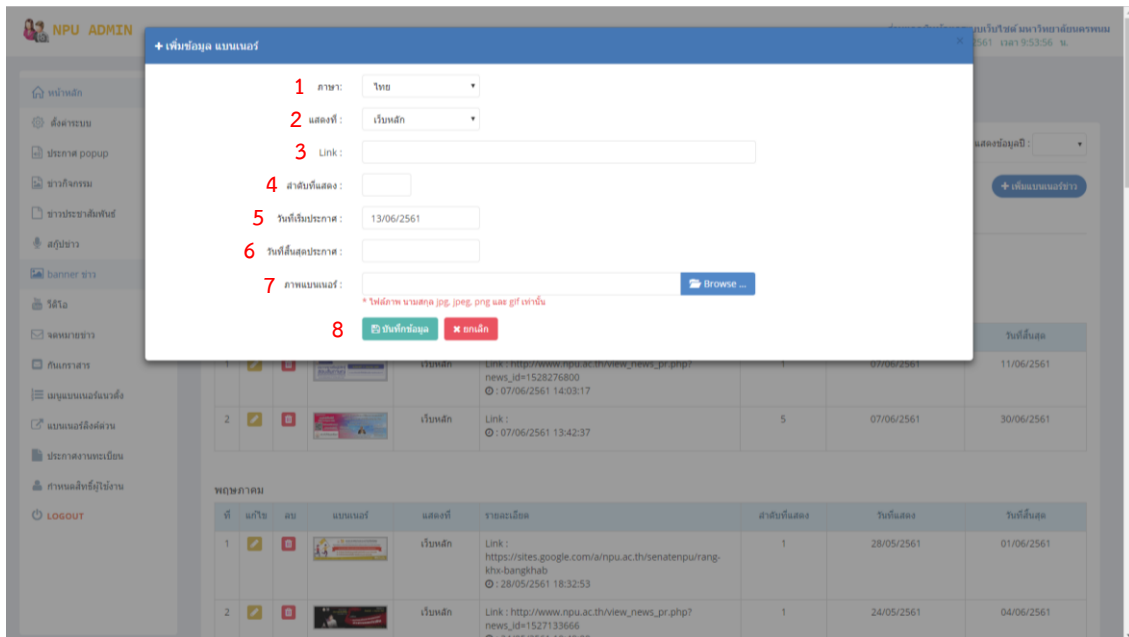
NPU ADMIN

+ เพิ่มข้อมูล แบนเนอร์

×

2561 เวลา 9:53:56 น.

หน้าหลัก
ตั้งค่าระบบ
ประกาศ popup
ข่าวกิจกรรม
ข่าวประชาสัมพันธ์
สกู๊ปข่าว
banner ข่าว
วีดีโอ
จดหมายข่าว
กันเกราสาร
เมนูแบนเนอร์แนวตั้ง
แบนเนอร์ลิงก์ด่วน
ประกาศงานทะเบียน
กำหนดสิทธิ์ผู้ใช้งาน
LOGOUT

1 ภาษา : ไทย
2 แสดงที่ : เว็บหลัก
3 Link :
4 ลำดับที่แสดง :
5 วันที่เริ่มประกาศ : 13/06/2561
6 วันที่สิ้นสุดประกาศ :
7 ภาพแบนเนอร์ : Browse ...
* ไฟล์ภาพ นามสกุล jpg, jpeg, png และ gif เท่านั้น
8 บันทึกข้อมูล ยกเลิก

แสดงข้อมูลปี :

+ เพิ่มแบนเนอร์ข่าว

| | | | | | | | วันที่สิ้นสุด |
|---|---|---|---|---|---|---|---|
| 1 | | | | เว็บหลัก | Link : http://www.npu.ac.th/view_news_pr.php?news_id=1528276800 ⊙ : 07/06/2561 14:03:17 | 1 | 07/06/2561 | 11/06/2561 |
| 2 | | | | เว็บหลัก | Link : ⊙ : 07/06/2561 13:42:37 | 5 | 07/06/2561 | 30/06/2561 |

พฤษภาคม

| ที่ | แก้ไข | ลบ | แบนเนอร์ | แสดงที่ | รายละเอียด | ลำดับที่แสดง | วันที่แสดง | วันที่สิ้นสุด |
|---|---|---|---|---|---|---|---|---|
| 1 | | | | เว็บหลัก | Link : https://sites.google.com/a/npu.ac.th/senatenpu/rang-khx-bangkhab ⊙ : 28/05/2561 18:32:53 | 1 | 28/05/2561 | 01/06/2561 |
| 2 | | | | เว็บหลัก | Link : http://www.npu.ac.th/view_news_pr.php?news_id=1527133666 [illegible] | 1 | 24/05/2561 | 04/06/2561 |